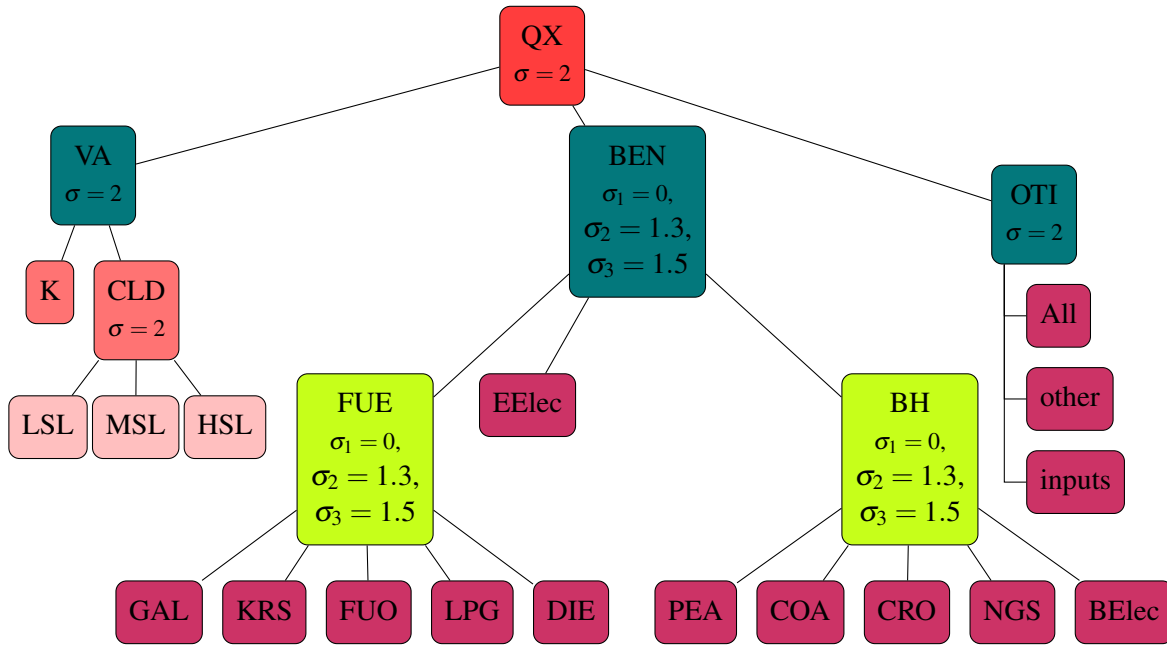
QX
$\sigma = 2$

VA
$\sigma = 2$

BEN
$\sigma_1 = 0$,
$\sigma_2 = 1.3$,
$\sigma_3 = 1.5$

OTI
$\sigma = 2$

K

CLD
$\sigma = 2$

All

other

inputs

LSL

MSL

HSL

FUE
$\sigma_1 = 0$,
$\sigma_2 = 1.3$,
$\sigma_3 = 1.5$

EElec

BH
$\sigma_1 = 0$,
$\sigma_2 = 1.3$,
$\sigma_3 = 1.5$

GAL

KRS

FUO

LPG

DIE

PEA

COA

CRO

NGS

BElec